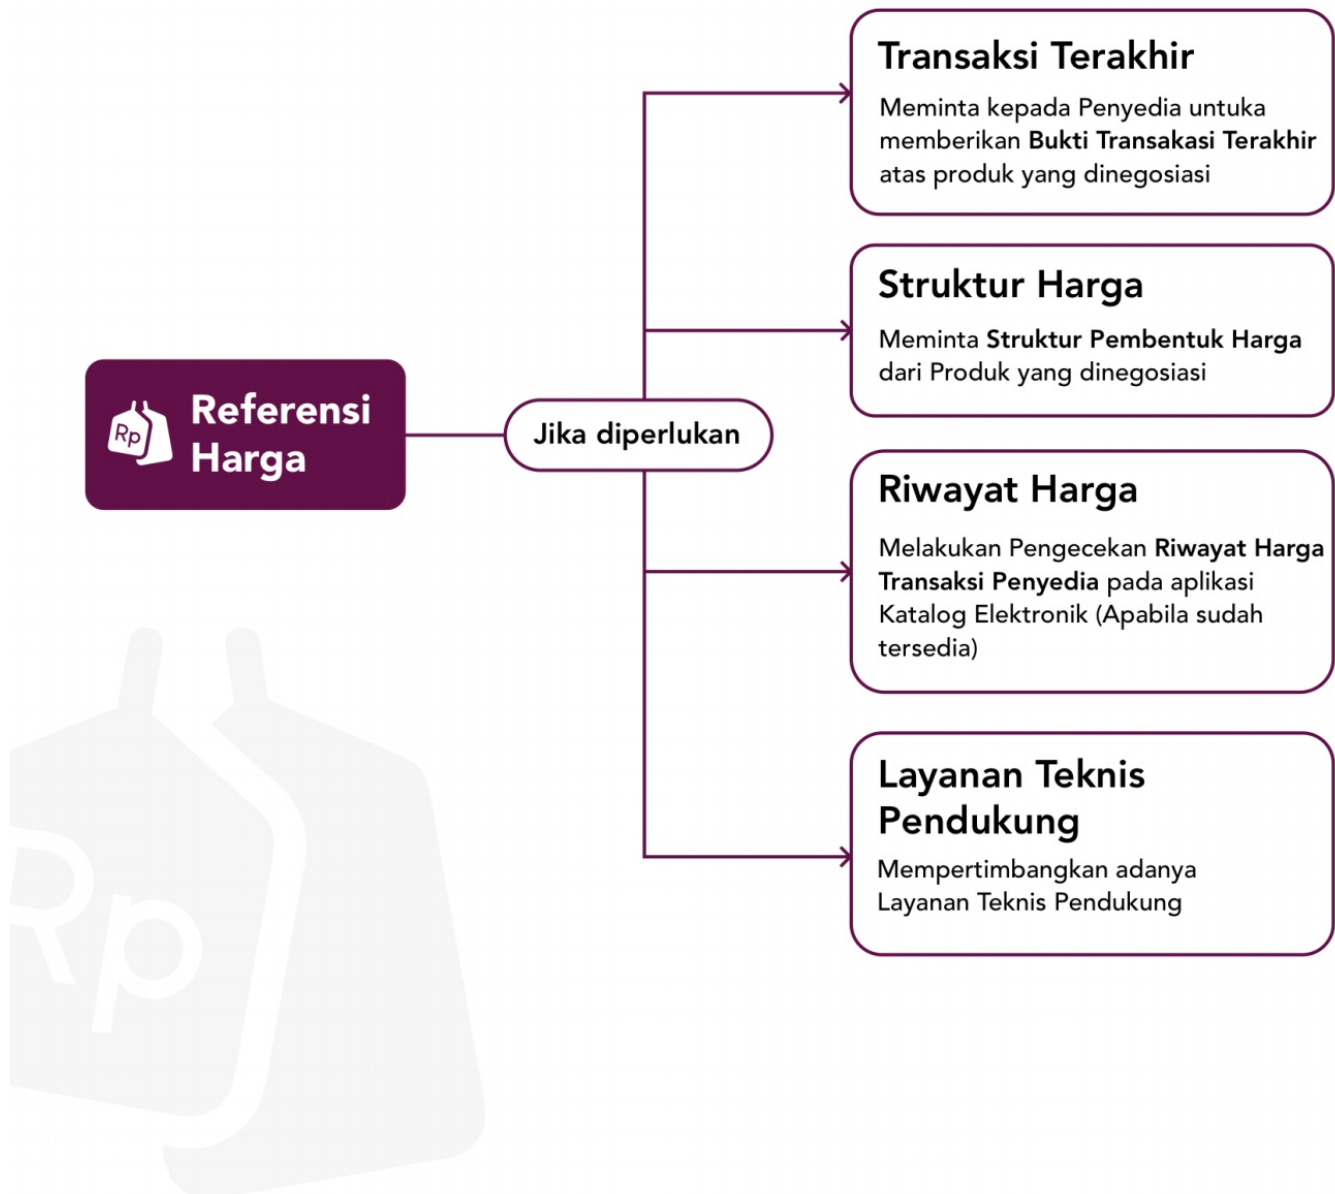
Rp Referensi Harga

Jika diperlukan

Transaksi Terakhir

Meminta kepada Penyedia untuka memberikan Bukti Transakasi Terakhir atas produk yang dinegosiasi

Struktur Harga

Meminta Struktur Pembentuk Harga dari Produk yang dinegosiasi

Riwayat Harga

Melakukan Pengecekan Riwayat Harga Transaksi Penyedia pada aplikasi Katalog Elektronik (Apabila sudah tersedia)

Layanan Teknis Pendukung

Mempertimbangkan adanya Layanan Teknis Pendukung

Rp